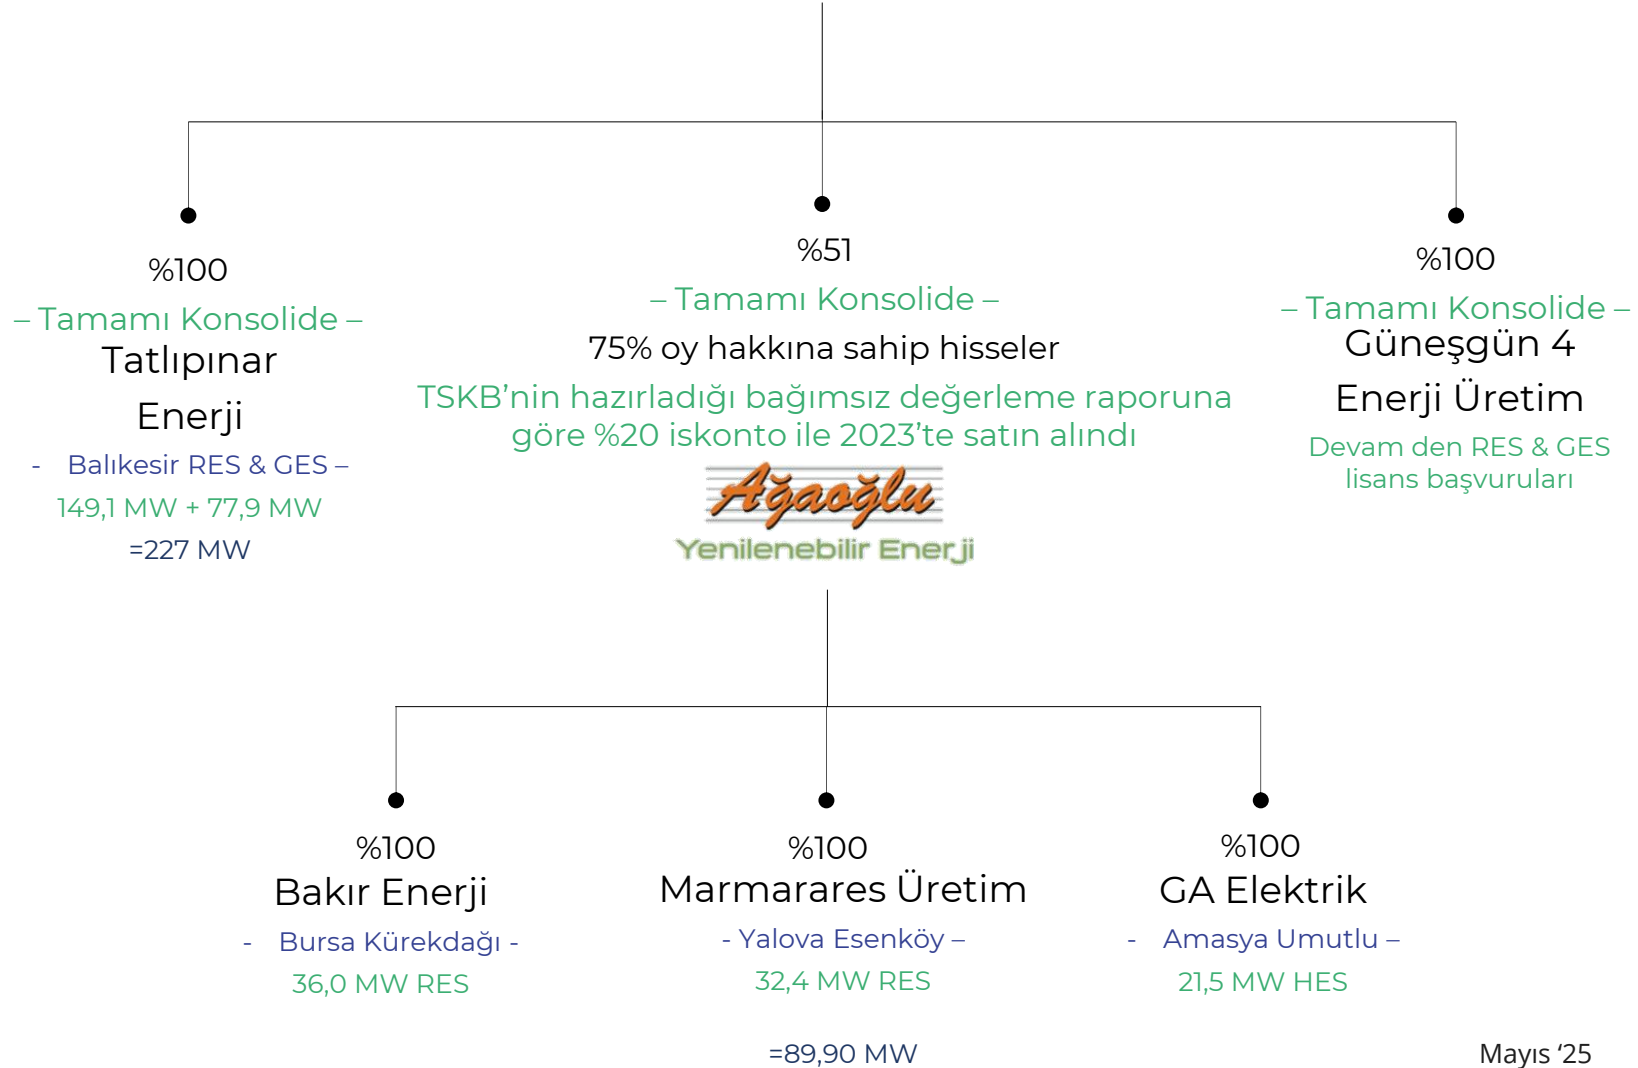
%100
– Tamamı Konsolide –
Tatlıpınar
Enerji
- Balıkesir RES & GES –
149,1 MW + 77,9 MW
=227 MW

%51
– Tamamı Konsolide –
75% oy hakkına sahip hisseler
TSKB'nin hazırladığı bağımsız değerleme raporuna göre %20 iskonto ile 2023'te satın alındı
Ağaoğlu
Yenilenebilir Enerji

%100
– Tamamı Konsolide –
Güneşgün 4
Enerji Üretim
Devam den RES & GES lisans başvuruları

%100
Bakır Enerji
- Bursa Kürekdağı -
36,0 MW RES

%100
Marmarares Üretim
- Yalova Esenköy –
32,4 MW RES

%100
GA Elektrik
- Amasya Umutlu –
21,5 MW HES

=89,90 MW

Mayıs '25